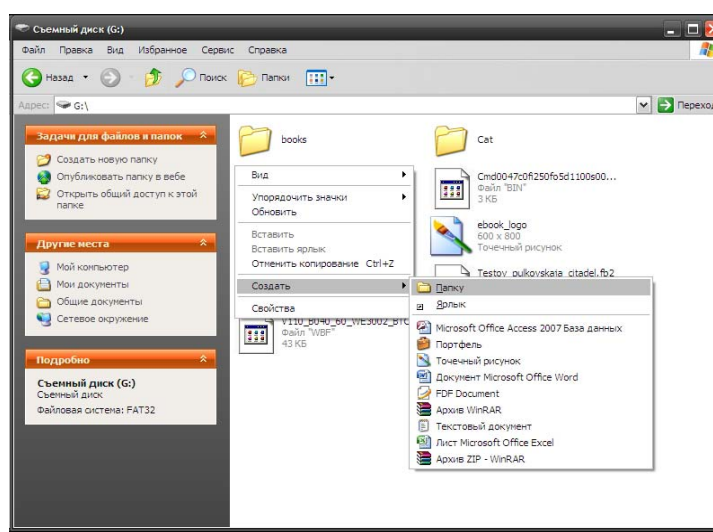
Съемный диск (G:)

Файл Правка Вид Избранное Сервис Справка

Назад Поиск Папки

Адрес: G:\

Переход

Задачи для файлов и папок

Создать новую папку
Опубликовать папку в вебе
Открыть общий доступ к этой папке

Другие места

Мой компьютер
Мои документы
Общие документы
Сетевое окружение

Подробно

Съемный диск (G:)
Съемный диск
Файловая система: FAT32

books

Cat

Cmd0047c0f250fo5d1100s00...
Файл "BIN"
3 КБ

ebook_logo
600 x 800
Точечный рисунок

Testov_pulkovskaia_citadel.fb2

V110_B040_60_WE3002_BTC
Файл "WBF"
43 КБ

Вид
Упорядочить значки
Обновить
Вставить
Вставить ярлык
Отменить копирование Ctrl+Z
Создать
Свойства

Папку
Ярлык
Microsoft Office Access 2007 База данных
Портфель
Точечный рисунок
Документ Microsoft Office Word
PDF Document
Архив WinRAR
Текстовый документ
Лист Microsoft Office Excel
Архив ZIP - WinRAR